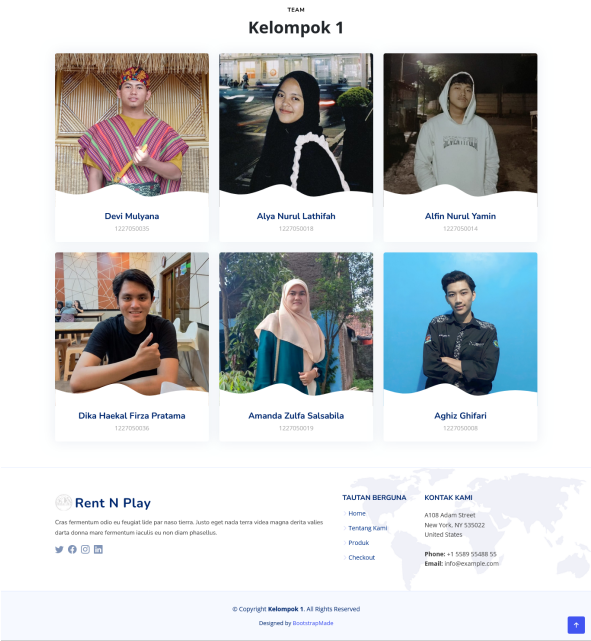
TEAM

Kelompok 1

Devi Mulyana
1227050035

Alya Nurul Lathifah
1227050018

Alfin Nurul Yamin
1227050014

Dika Haekal Firza Pratama
1227050036

Amanda Zulfa Salsabila
1227050019

Aghiz Ghifari
1227050008

Rent N Play

Cras fermentum odio eu feugiat lide par naso tierra. Justo eget nada terra videa magna derita valies darta donna mare fermentum iaculis eu non diam phasellus.

TAUTAN BERGUNA
Home
Tentang Kami
Produk
Checkout

KONTAK KAMI
A108 Adam Street
New York, NY 535022
United States

Phone: +1 5589 55488 55
Email: info@example.com

© Copyright Kelompok 1. All Rights Reserved

Designed by BootstrapMade